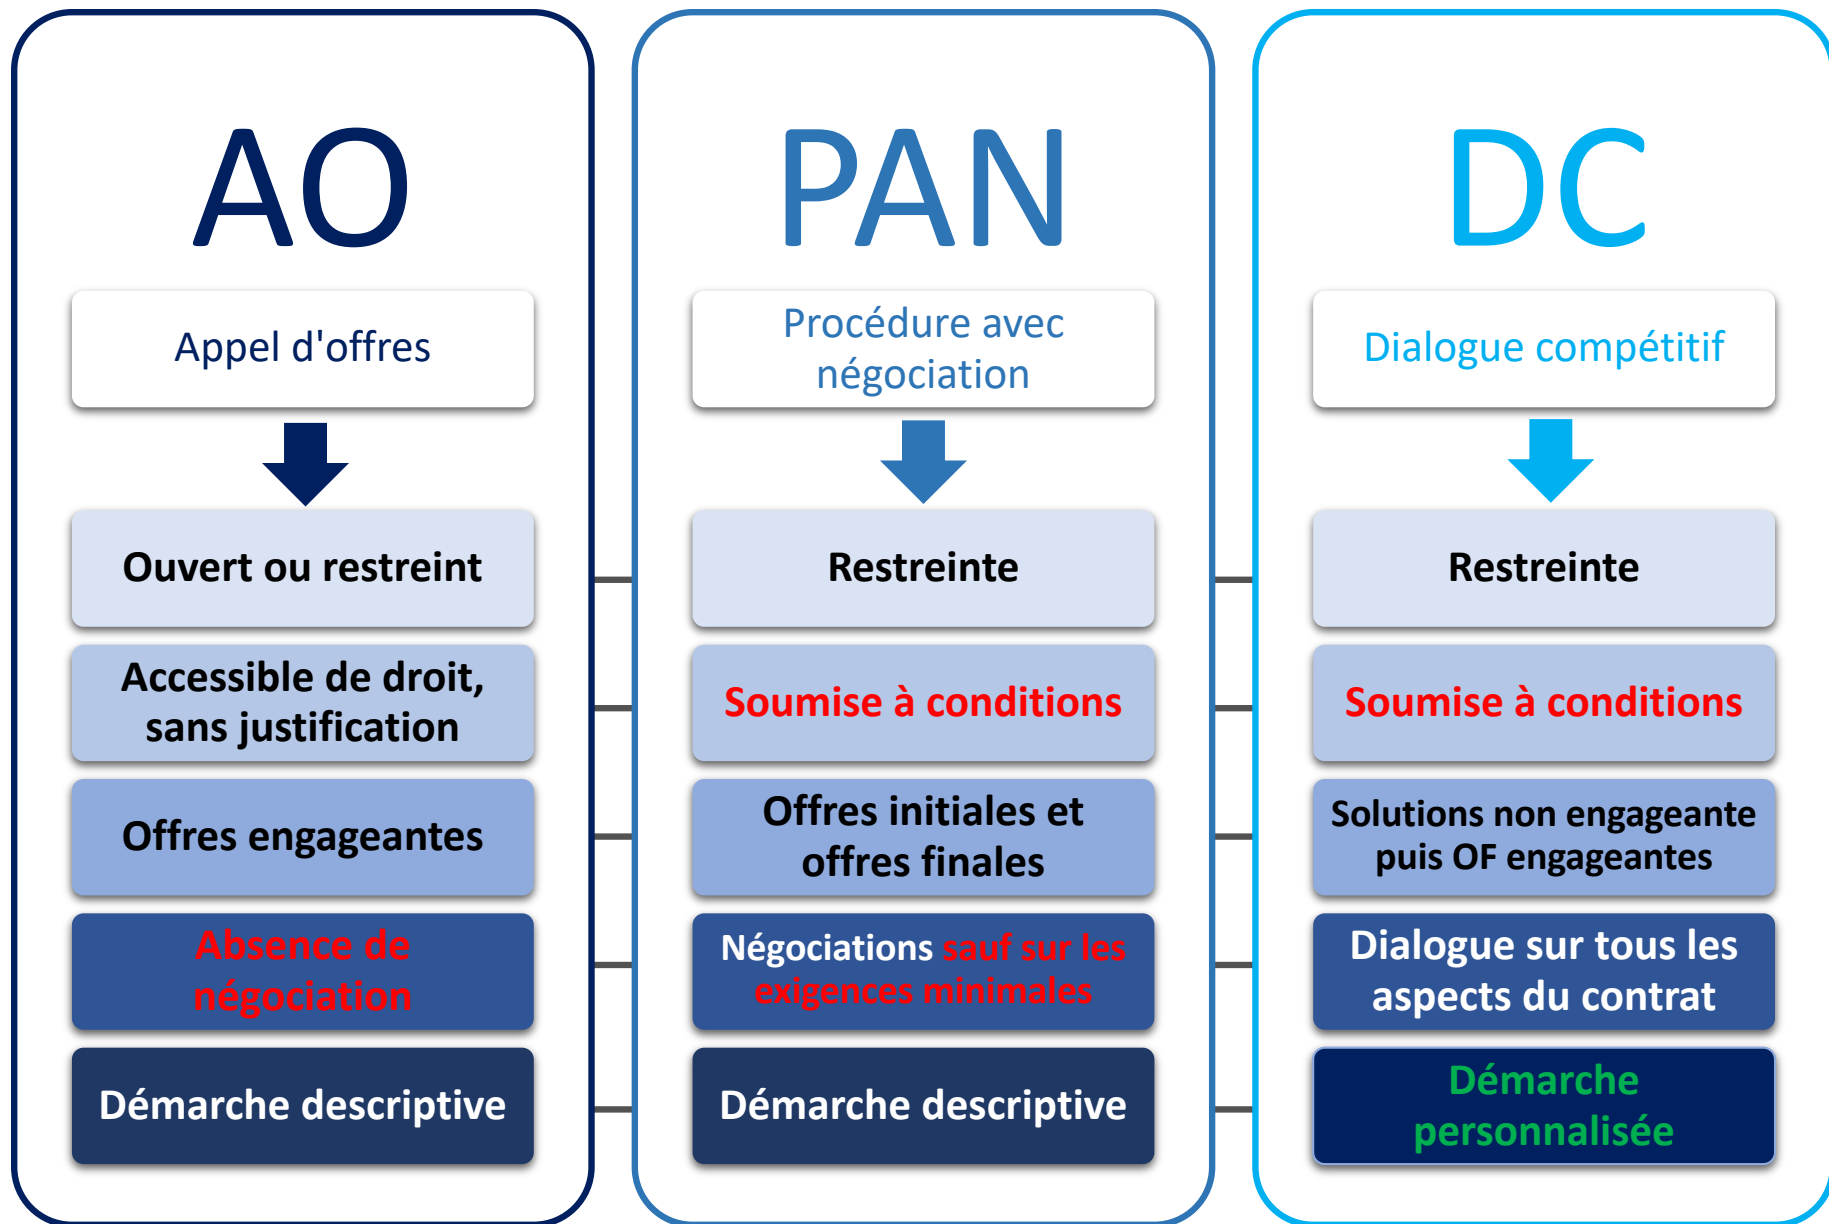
AO

Appel d'offres

Ouvert ou restreint

Accessible de droit, sans justification

Offres engageantes

Absence de négociation

Démarche descriptive

PAN

Procédure avec négociation

Restreinte

Soumise à conditions

Offres initiales et offres finales

Négociations sauf sur les exigences minimales

Démarche descriptive

DC

Dialogue compétitif

Restreinte

Soumise à conditions

Solutions non engageante puis OF engageantes

Dialogue sur tous les aspects du contrat

Démarche personnalisée